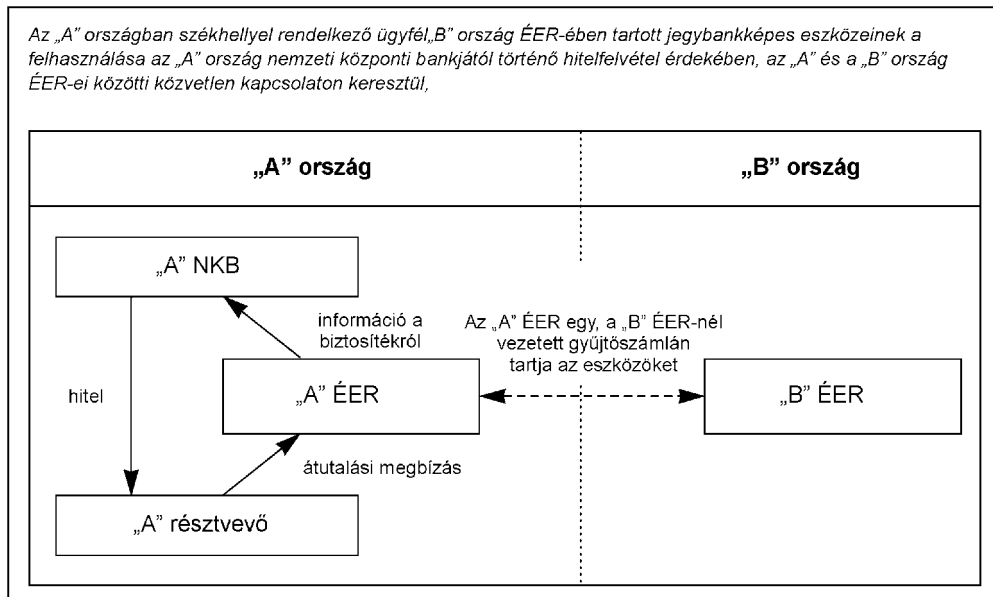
Az „A” országban székhellyel rendelkező ügyfél„B” ország ÉER-ében tartott jegybankképes eszközeinek a felhasználása az „A” ország nemzeti központi bankjától történő hitelfelvétel érdekében, az „A” és a „B” ország ÉER-ei közötti közvetlen kapcsolaton keresztül,

„A” ország

„B” ország

„A” NKB

információ a biztosítékról

Az „A” ÉER egy, a „B” ÉER-nél vezetett gyűjtőszámlán tartja az eszközöket

hitel

„A” ÉER

„B” ÉER

átutalási megbízás

„A” résztvevő